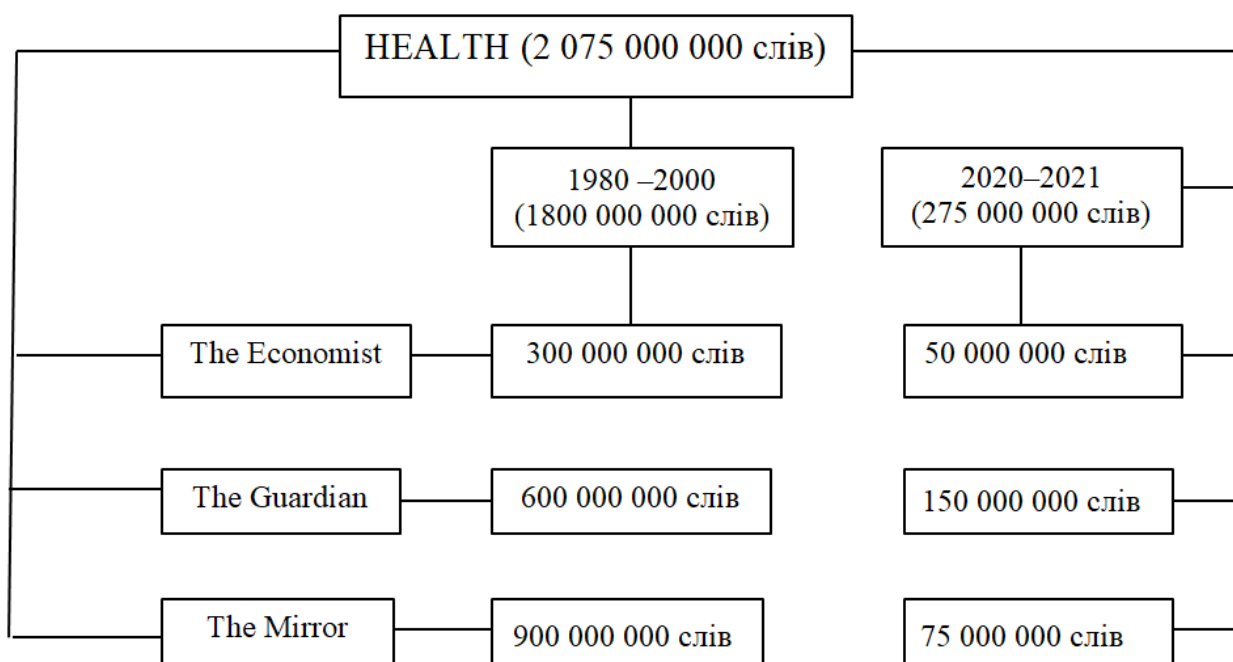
HEALTH (2 075 000 000 слів)

1980 –2000
(1800 000 000 слів)

2020–2021
(275 000 000 слів)

The Economist

300 000 000 слів

50 000 000 слів

The Guardian

600 000 000 слів

150 000 000 слів

The Mirror

900 000 000 слів

75 000 000 слів